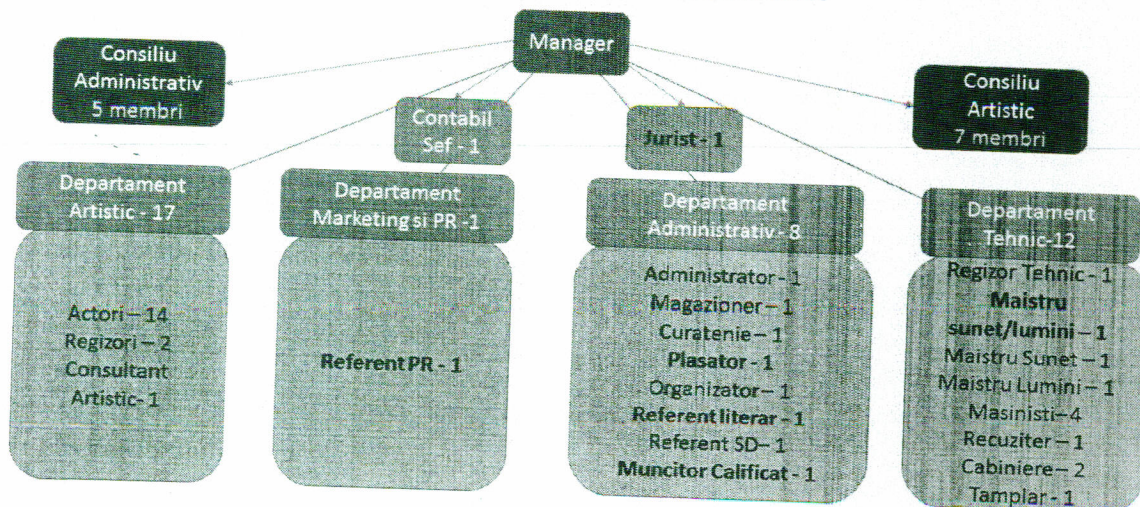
Manager

Consiliu Administrativ 5 membri

Contabil Sef - 1

Jurist - 1

Consiliu Artistic 7 membri

Departament Artistic - 17

Actori – 14
Regizori – 2
Consultant Artistic- 1

Departament Marketing si PR -1

Referent PR - 1

Departament Administrativ - 8

Administrator - 1
Magazioner – 1
Curatenie – 1
Plasator - 1
Organizator – 1
Referent literar - 1
Referent SD – 1
Muncitor Calificat - 1

Departament Tehnic-12

Regizor Tehnic - 1
Maistru sunet/lumini – 1
Maistru Sunet – 1
Maistru Lumini – 1
Masinisti–4
Recuziter – 1
Cabiniere – 2
Tamplar - 1